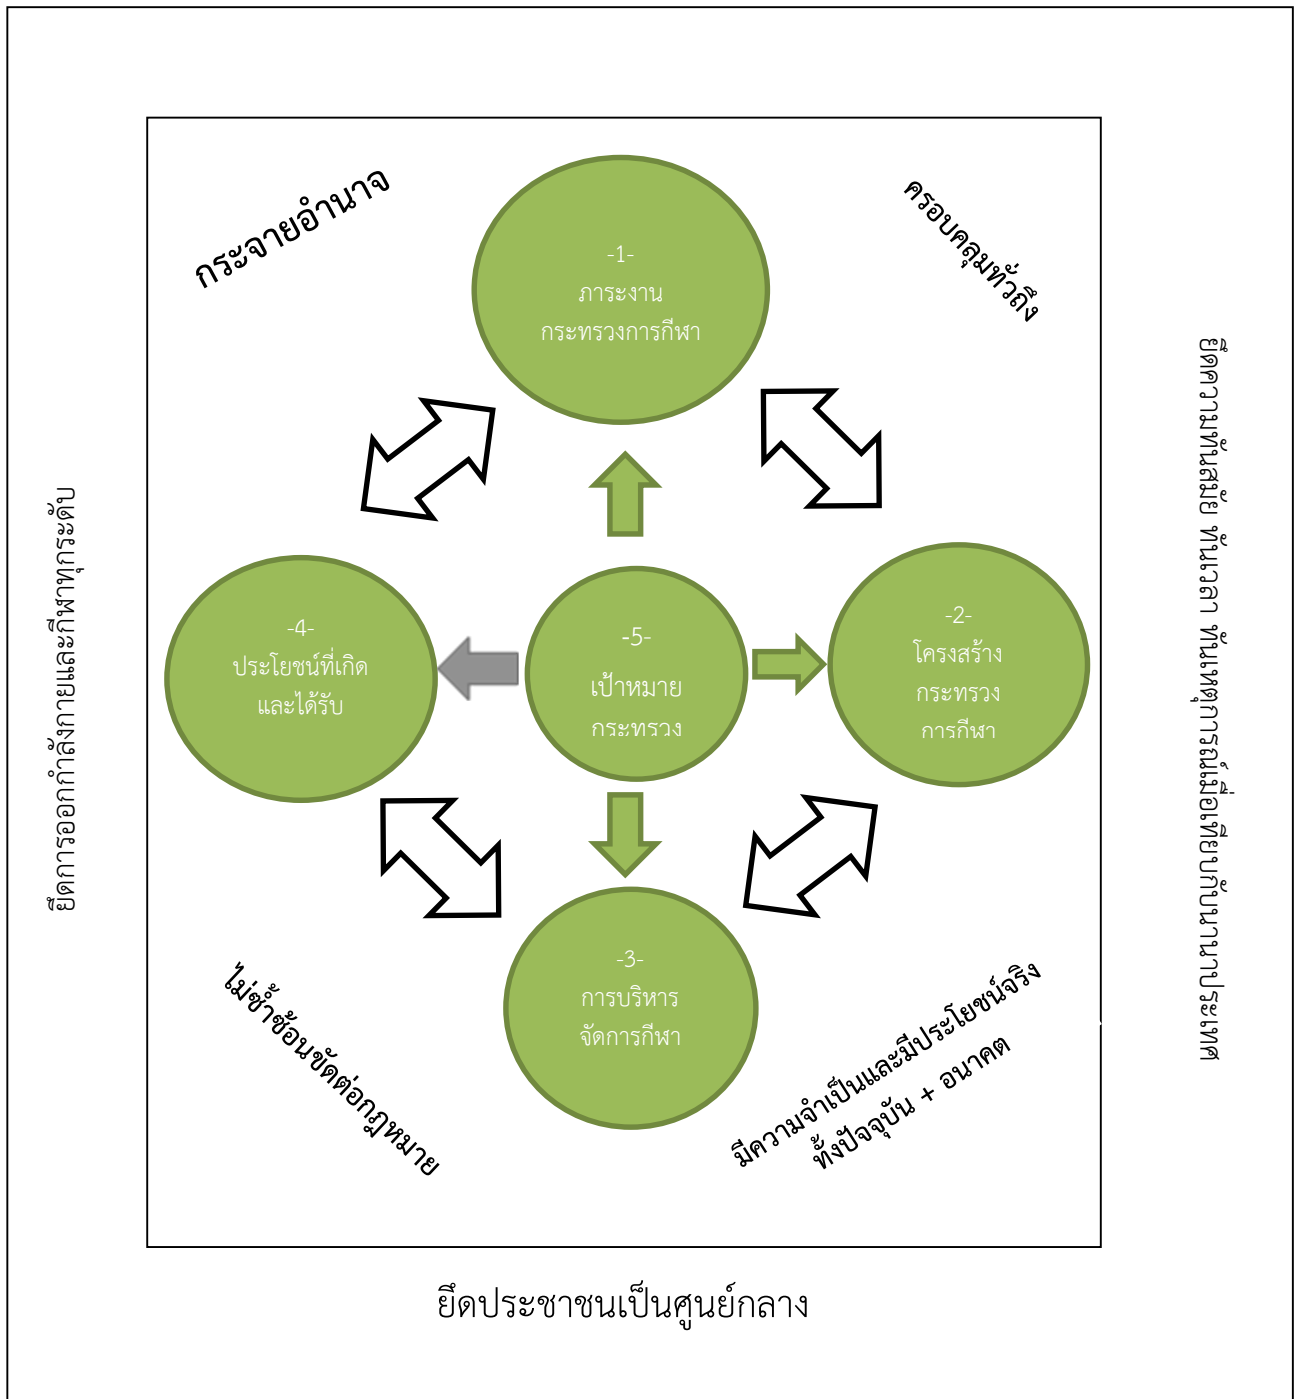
ยึดการออกกำลังกายและกีฬาทุกระดับ

กระจายอำนาจ

-1-
ภาระงาน
กระทรวงการกีฬา

ครอบคลุมทั่วถึง

ยึดความทันสมัย ทันเวลา ทันเหตุการณ์เพื่อพัฒนาประเทศ

-4-
ประโยชน์ที่เกิด
และได้รับ

-5-
เป้าหมาย
กระทรวง

-2-
โครงสร้าง
กระทรวง
การกีฬา

-3-
การบริหาร
จัดการกีฬา

ไม่ซ้ำซ้อนขัดต่อกฎหมาย

มีความจำเป็นและมีประโยชน์จริง
ทั้งปัจจุบัน + อนาคต

ยึดประชาชนเป็นศูนย์กลาง